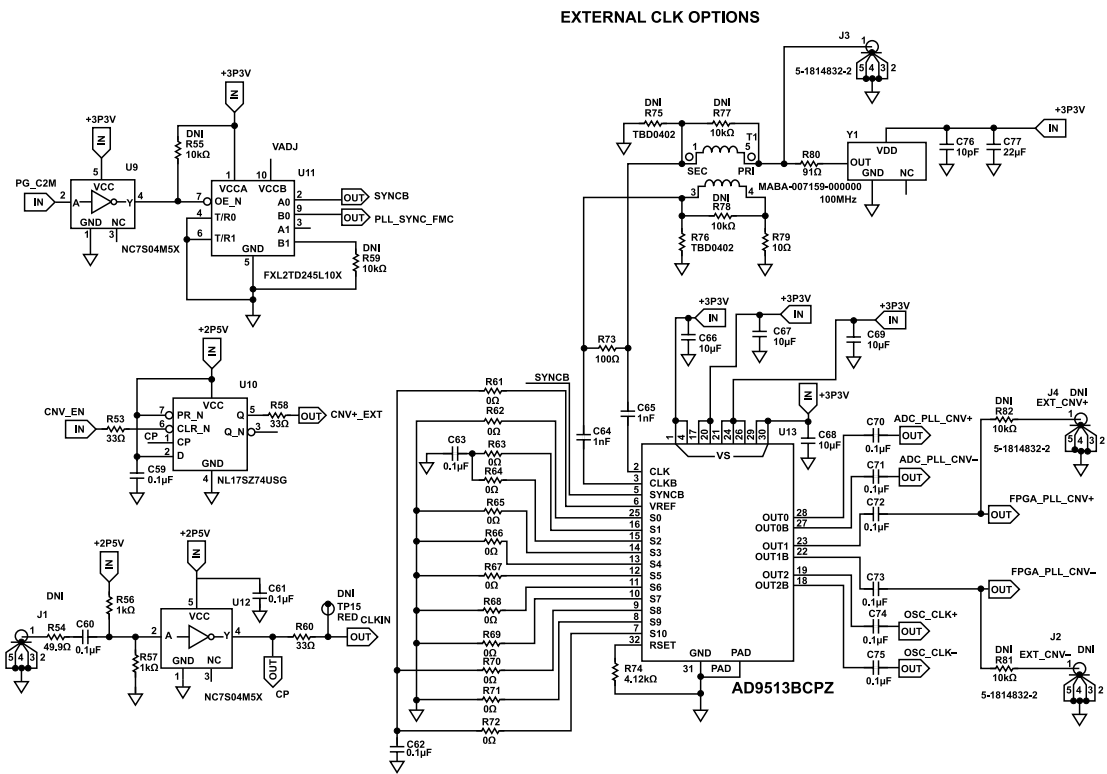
EXTERNAL CLK OPTIONS

+3P3V
IN
DNI
R55
10kΩ
VADJ
U11
+3P3V
IN
5
U9
PG_C2M
2
IN
A
VCC
Y
4
GND
NC
1
3
NC7S04M5X
1
10
VCCA
VCCB
7
OE_N
2
A0
OUT
SYNCB
9
B0
OUT
PLL_SYNC_FMC
4
T/R0
A1
3
6
T/R1
B1
GND
5
DNI
R59
10kΩ
FXL2TD245L10X

+2P5V
IN
U10
VCC
CNV_EN
IN
R53
33Ω
7
PR_N
6
CLR_N
1
CP
CP
2
D
GND
Q
5
R58
33Ω
OUT
CNV+_EXT
Q_N
3
C59
0.1µF
NL17SZ74USG

+2P5V
IN
+2P5V
IN
C61
0.1µF
DNI
R56
1kΩ
DNI
J1
1
5
4
3
2
R54
49.9Ω
C60
0.1µF
R57
1kΩ
2
A
5
VCC
Y
4
GND
NC
1
3
U12
NC7S04M5X
OUT
CP
DNI
TP15
RED
R60
33Ω
CLKIN
OUT

J3
1
5
4
3
2
5-1814832-2
DNI
R75
TBD0402
DNI
R77
10kΩ
T1
1
5
SEC
PRI
3
4
DNI
R78
10kΩ
R76
TBD0402
R79
10Ω
R80
91Ω
Y1
OUT
VDD
GND
NC
MABA-007159-000000
100MHz
+3P3V
IN
C76
10pF
C77
22µF

R73
100Ω
C65
1nF
C64
1nF
+3P3V
IN
C66
10µF
+3P3V
IN
C67
10µF
+3P3V
IN
C69
10µF
+3P3V
IN
C68
10µF
SYNCB
R61
0Ω
R62
0Ω
C63
0.1µF
R63
0Ω
R64
0Ω
R65
0Ω
R66
0Ω
R67
0Ω
R68
0Ω
R69
0Ω
R70
0Ω
R71
0Ω
R72
0Ω
C62
0.1µF
R74
4.12kΩ

U13
1
4
17
20
21
24
26
29
30
VS
2
CLK
3
CLKB
6
SYNCB
5
VREF
25
S0
16
S1
15
S2
14
S3
13
S4
12
S5
11
S6
10
S7
9
S8
8
S9
7
S10
32
RSET
GND
PAD
31
PAD
OUT0
28
OUT0B
27
OUT1
23
OUT1B
22
OUT2
19
OUT2B
18
AD9513BCPZ

C70
0.1µF
OUT
ADC_PLL_CNV+
C71
0.1µF
OUT
ADC_PLL_CNV–
C72
0.1µF
OUT
FPGA_PLL_CNV+
C73
0.1µF
OUT
FPGA_PLL_CNV–
C74
0.1µF
OUT
OSC_CLK+
C75
0.1µF
OUT
OSC_CLK–

DNI
R82
10kΩ
J4
DNI
EXT_CNV+
1
5
4
3
2
5-1814832-2

DNI
R81
10kΩ
EXT_CNV–
J2
DNI
1
5
4
3
2
5-1814832-2